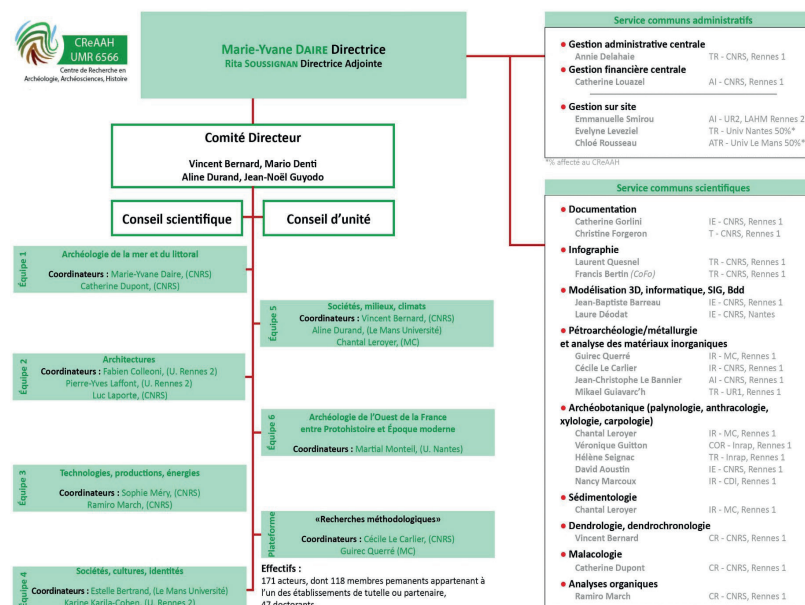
CReAAH
UMR 6566
Centre de Recherche en Archéologie, Archéosciences, Histoire

Marie-Yvane DAIRE Directrice
Rita SOUSSIGNAN Directrice Adjointe

Comité Directeur
Vincent Bernard, Mario Denti
Aline Durand, Jean-Noël Guyodo

Conseil scientifique

Conseil d'unité

Équipe 1
Archéologie de la mer et du littoral
Coordinateurs : Marie-Yvane Daire, (CNRS)
Catherine Dupont, (CNRS)

Équipe 2
Architectures
Coordinateurs : Fabien Colleoni, (U. Rennes 2)
Pierre-Yves Laffont, (U. Rennes 2)
Luc Laporte, (CNRS)

Équipe 3
Technologies, productions, énergies
Coordinateurs : Sophie Méry, (CNRS)
Ramiro March, (CNRS)

Équipe 4
Sociétés, cultures, identités
Coordinateurs : Estelle Bertrand, (Le Mans Université)
Karine Karila-Cohen, (U. Rennes 2)

Équipe 5
Sociétés, milieux, climats
Coordinateurs : Vincent Bernard, (CNRS)
Aline Durand, (Le Mans Université)
Chantal Leroyer, (MC)

Équipe 6
Archéologie de l'Ouest de la France entre Protohistoire et Époque moderne
Coordinateurs : Martial Monteil, (U. Nantes)

Plateforme
«Recherches méthodologiques»
Coordinateurs : Cécile Le Carlier, (CNRS)
Guirec Querré (MC)

Effectifs :
171 acteurs, dont 118 membres pemanents appartenant à l'un des établissements de tutelle ou partenaire,
47 doctorants

Service communs administratifs
• Gestion administrative centrale
Annie Delahaie TR - CNRS, Rennes 1
• Gestion financière centrale
Catherine Louazel AI - CNRS, Rennes 1
• Gestion sur site
Emmanuelle Smirou AI - UR2, LAHM Rennes 2
Evelyne Leveziel TR - Univ Nantes 50%*
Chloé Rousseau ATR - Univ Le Mans 50%*
*% affecté au CReAAH

Service communs scientifiques
• Documentation
Catherine Gorlini IE - CNRS, Rennes 1
Christine Forgeron T - CNRS, Rennes 1
• Infographie
Laurent Quesnel TR - CNRS, Rennes 1
Francis Bertin (CoFo) TR - CNRS, Rennes 1
• Modélisation 3D, informatique, SIG, Bdd
Jean-Baptiste Barreau IE - CNRS, Rennes 1
Laure Déodat IE - CNRS, Nantes
• Pétroarchéologie/métallurgie et analyse des matériaux inorganiques
Guirec Querré IR - MC, Rennes 1
Cécile Le Carlier IR - CNRS, Rennes 1
Jean-Christophe Le Bannier AI - CNRS, Rennes 1
Mikael Guiavarc'h TR - UR1, Rennes 1
• Archéobotanique (palynologie, anthracologie, xylologie, carpologie)
Chantal Leroyer IR - MC, Rennes 1
Véronique Guitton COR - Inrap, Rennes 1
Hélène Seignac TR - Inrap, Rennes 1
David Aoustin IE - CNRS, Rennes 1
Nancy Marcoux IR - CDI, Rennes 1
• Sédimentologie
Chantal Leroyer IR - MC, Rennes 1
• Dendrologie, dendrochronologie
Vincent Bernard CR - CNRS, Rennes 1
• Malacologie
Catherine Dupont CR - CNRS, Rennes 1
• Analyses organiques
Ramiro March CR - CNRS, Rennes 1